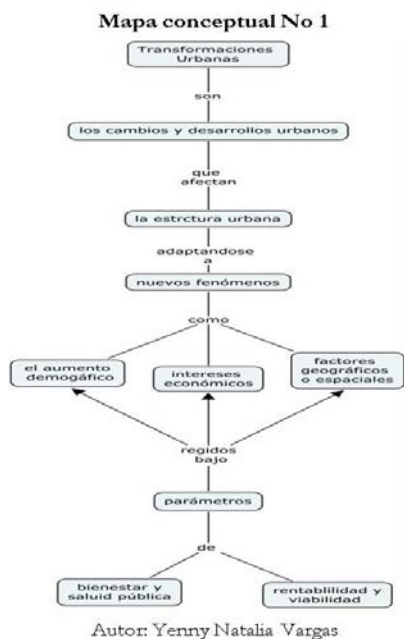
Mapa conceptual No 1

Transformaciones Urbanas

son

los cambios y desarrollos urbanos

que afectan

la estrctura urbana

adaptandose a

nuevos fenómenos

como

el aumento demogáfico

intereses económicos

factores geográficos o espaciales

regidos bajo

parámetros

de

bienestar y saluid pública

rentablilidad y viabilidad

Autor: Yenny Natalia Vargas